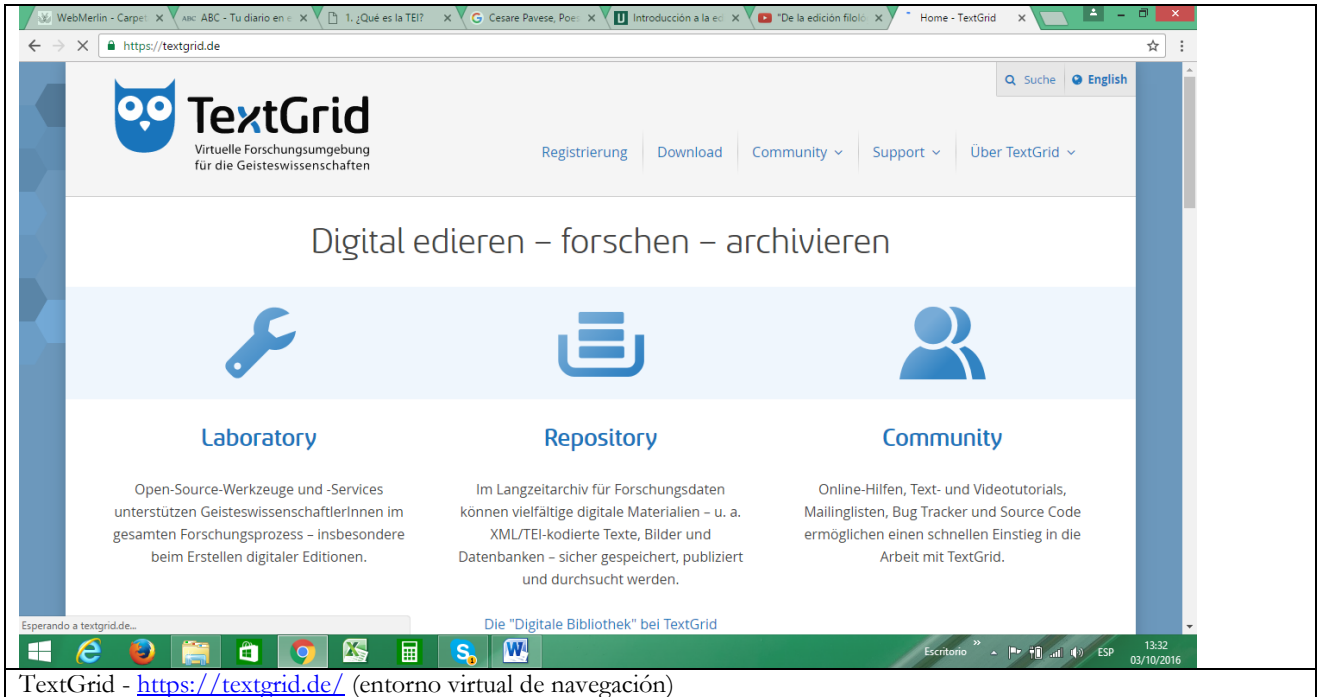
WebMerlin - Carpet ×
ABC - Tu diario en e ×
1. ¿Qué es la TEI? ×
Cesare Pavese, Poes ×
Introducción a la ed ×
"De la edición filoló ×
Home - TextGrid ×

https://textgrid.de

Suche
English

TextGrid
Virtuelle Forschungsumgebung für die Geisteswissenschaften

Registrierung
Download
Community
Support
Über TextGrid

Digital edieren – forschen – archivieren

Laboratory

Open-Source-Werkzeuge und -Services unterstützen GeisteswissenschaftlerInnen im gesamten Forschungsprozess – insbesondere beim Erstellen digitaler Editionen.

Repository

Im Langzeitarchiv für Forschungsdaten können vielfältige digitale Materialien – u. a. XML/TEI-kodierte Texte, Bilder und Datenbanken – sicher gespeichert, publiziert und durchsucht werden.

Die "Digitale Bibliothek" bei TextGrid

Community

Online-Hilfen, Text- und Videotutorials, Mailinglisten, Bug Tracker und Source Code ermöglichen einen schnellen Einstieg in die Arbeit mit TextGrid.

Esperando a textgrid.de...

Escritorio
ESP
13:32
03/10/2016

TextGrid - https://textgrid.de/ (entorno virtual de navegación)